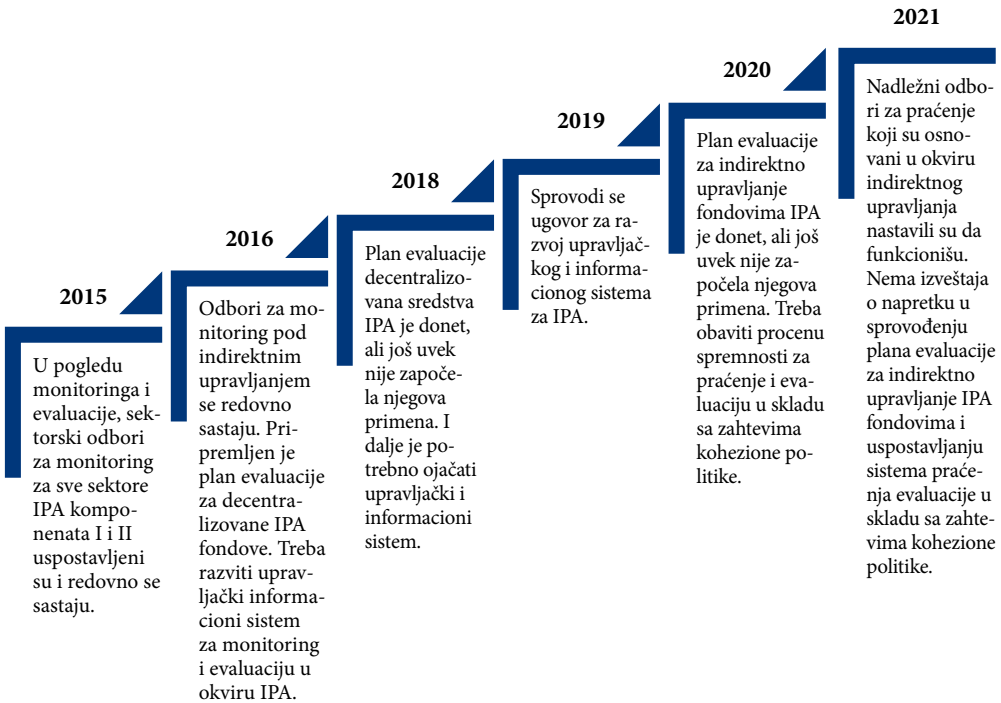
2015

U pogledu monitoringa i evaluacije, sektorski odbori za monitoring za sve sektore IPA komponenata I i II uspostavljeni su i redovno se sastaju.

2016

Odbori za monitoring pod indirektnim upravljanjem se redovno sastaju. Pripremljen je plan evaluacije za decentralizovane IPA fondove. Treba razviti upravljački informacioni sistem za monitoring i evaluaciju u okviru IPA.

2018

Plan evaluacije decentralizovana sredstva IPA je donet, ali još uvek nije započela njegova primena. I dalje je potrebno ojačati upravljački i informacioni sistem.

2019

Sprovodi se ugovor za razvoj upravljačkog i informacionog sistema za IPA.

2020

Plan evaluacije za indirektno upravljanje fondovima IPA je donet, ali još uvek nije započela njegova primena. Treba obaviti procenu spremnosti za praćenje i evaluaciju u skladu sa zahtevima kohezione politike.

2021

Nadležni odbori za praćenje koji su osnovani u okviru indirektnog upravljanja nastavili su da funkcionišu. Nema izveštaja o napretku u sprovođenju plana evaluacije za indirektno upravljanje IPA fondovima i uspostavljanju sistema praćenja evaluacije u skladu sa zahtevima kohezione politike.